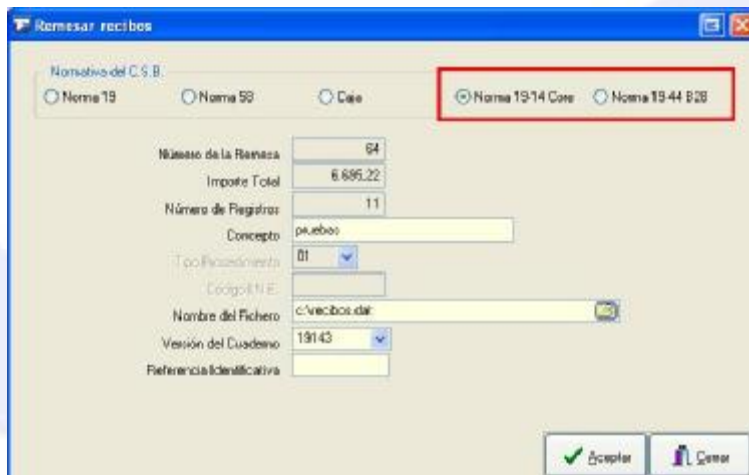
Remesar recibos

Normativa del C.S.B.
Norma 19
Norma 58
Caja
Norma 19-14 Core
Norma 19-44 B2B

Número de la Remesa
64
Importe Total
6.695,22
Número de Registros
11
Concepto
pruebas
Tipo Procedimiento
01
Codigo I.N.E.
Nombre del Fichero
c:\recibos.dat
Versión del Cuaderno
19143
Referencia Identificativa

Aceptar
Cerrar